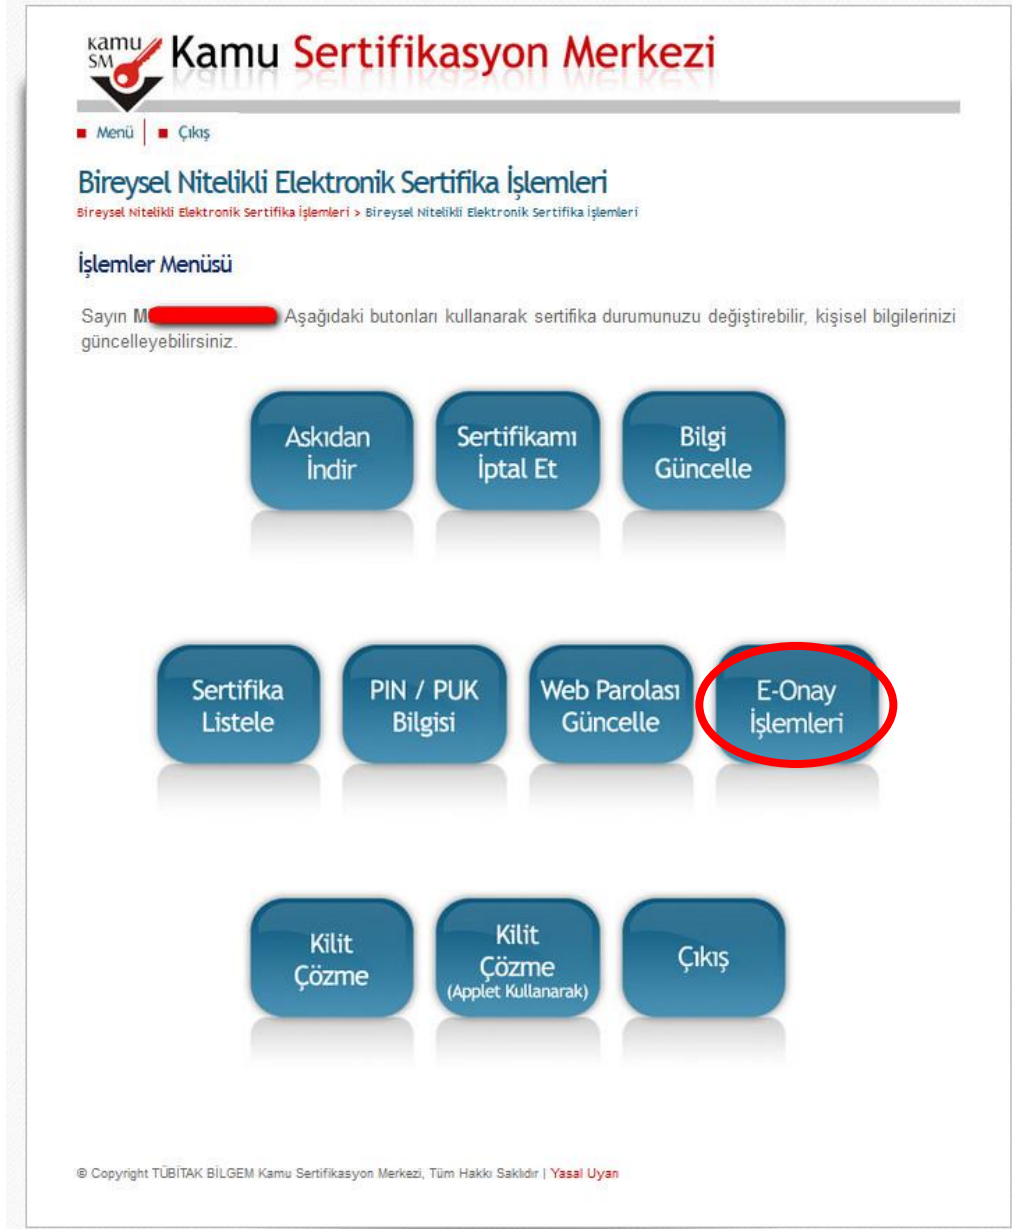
kamu SM Kamu Sertifikasyon Merkezi

Menü | Çıkış

Bireysel Nitelikli Elektronik Sertifika İşlemleri

Bireysel Nitelikli Elektronik Sertifika İşlemleri > Bireysel Nitelikli Elektronik Sertifika İşlemleri

İşlemler Menüsü

Sayın M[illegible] Aşağıdaki butonları kullanarak sertifika durumunuzu değiştirebilir, kişisel bilgilerinizi güncelleyebilirsiniz.

Askıdan İndir

Sertifikamı İptal Et

Bilgi Güncelle

Sertifika Listele

PIN / PUK Bilgisi

Web Parolası Güncelle

E-Onay İşlemleri

Kilit Çözme

Kilit Çözme (Applet Kullanarak)

Çıkış

© Copyright TÜBİTAK BİLGEM Kamu Sertifikasyon Merkezi, Tüm Hakkı Saklıdır | Yasal Uyarı